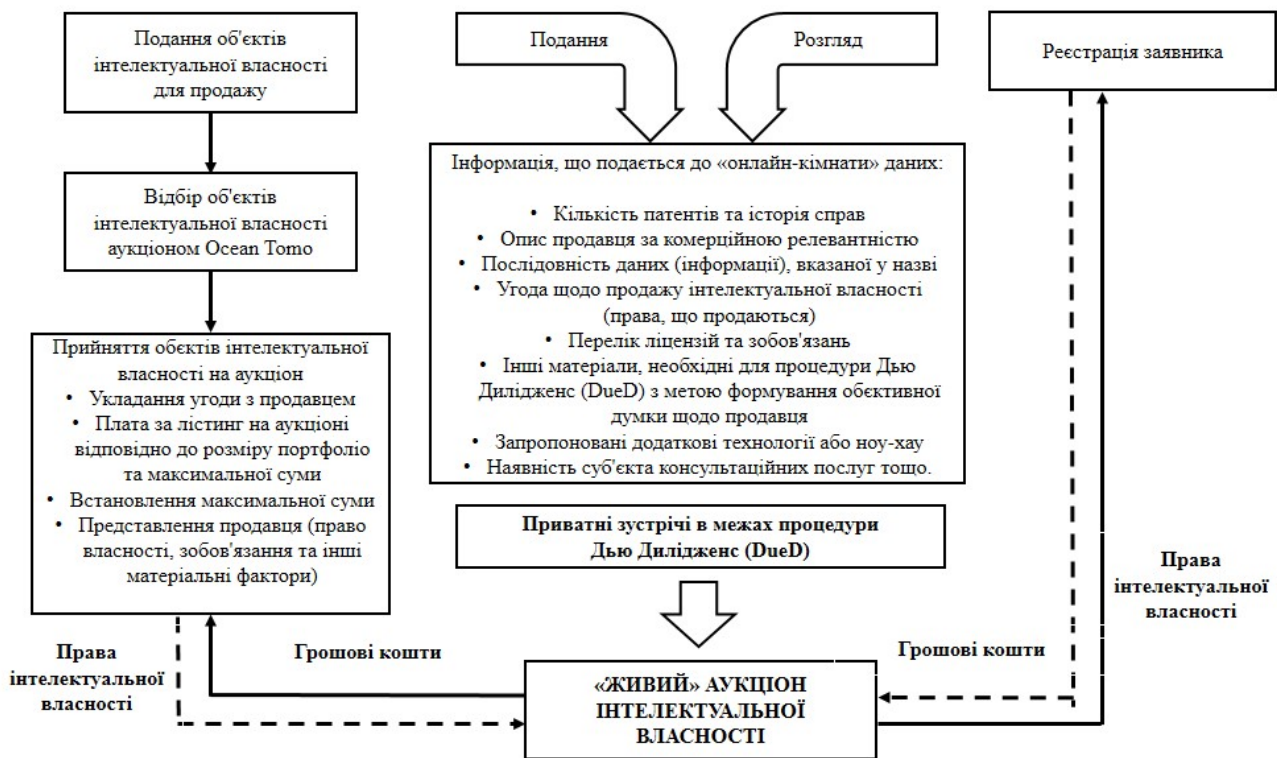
Подання об'єктів інтелектуальної власності для продажу

Відбір об'єктів інтелектуальної власності аукціоном Ocean Tomo

Прийняття обєктів інтелектуальної власності на аукціон
• Укладання угоди з продавцем
• Плата за лістинг на аукціоні відповідно до розміру портфоліо та максимальної суми
• Встановлення максимальної суми
• Представлення продавця (право власності, зобов'язання та інші матеріальні фактори)

Подання

Розгляд

Інформація, що подається до «онлайн-кімнати» даних:
• Кількість патентів та історія справ
• Опис продавця за комерційною релевантністю
• Послідовність даних (інформації), вказаної у назві
• Угода щодо продажу інтелектуальної власності (права, що продаються)
• Перелік ліцензій та зобов'язань
• Інші матеріали, необхідні для процедури Дью Дилдженс (DueD) з метою формування обєктивної думки щодо продавця
• Запропоновані додаткові технології або ноу-хау
• Наявність суб'єкта консультаційних послуг тощо.

Приватні зустрічі в межах процедури Дью Дилдженс (DueD)

Реєстрація заявника

Права інтелектуальної власності

Грошові кошти

Права інтелектуальної власності

Грошові кошти

«ЖИВИЙ» АУКЦІОН ІНТЕЛЕКТУАЛЬНОЇ ВЛАСНОСТІ